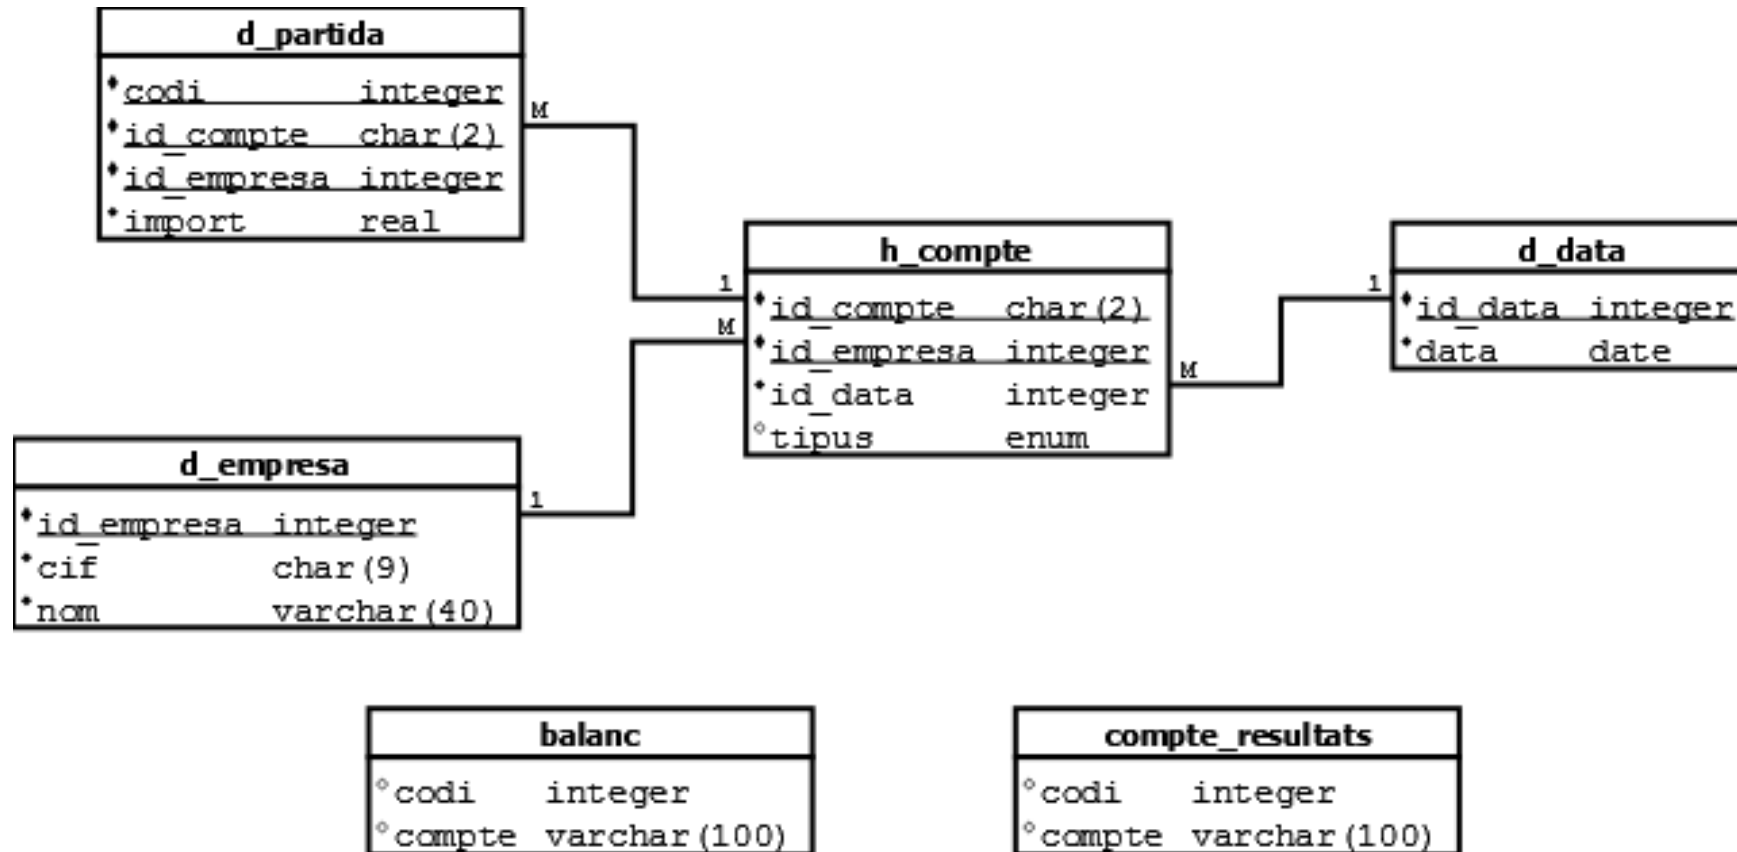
| d_partida | |
|---|---|
| codi | integer |
| id_compte | char(2) |
| id_empresa | integer |
| import | real |

M

1

M

| h_compte | |
|---|---|
| id_compte | char(2) |
| id_empresa | integer |
| id_data | integer |
| tipus | enum |

M

1

| d_data | |
|---|---|
| id_data | integer |
| data | date |

| d_empresa | |
|---|---|
| id_empresa | integer |
| cif | char(9) |
| nom | varchar(40) |

1

| balanc | |
|---|---|
| codi | integer |
| compte | varchar(100) |

| compte_resultats | |
|---|---|
| codi | integer |
| compte | varchar(100) |